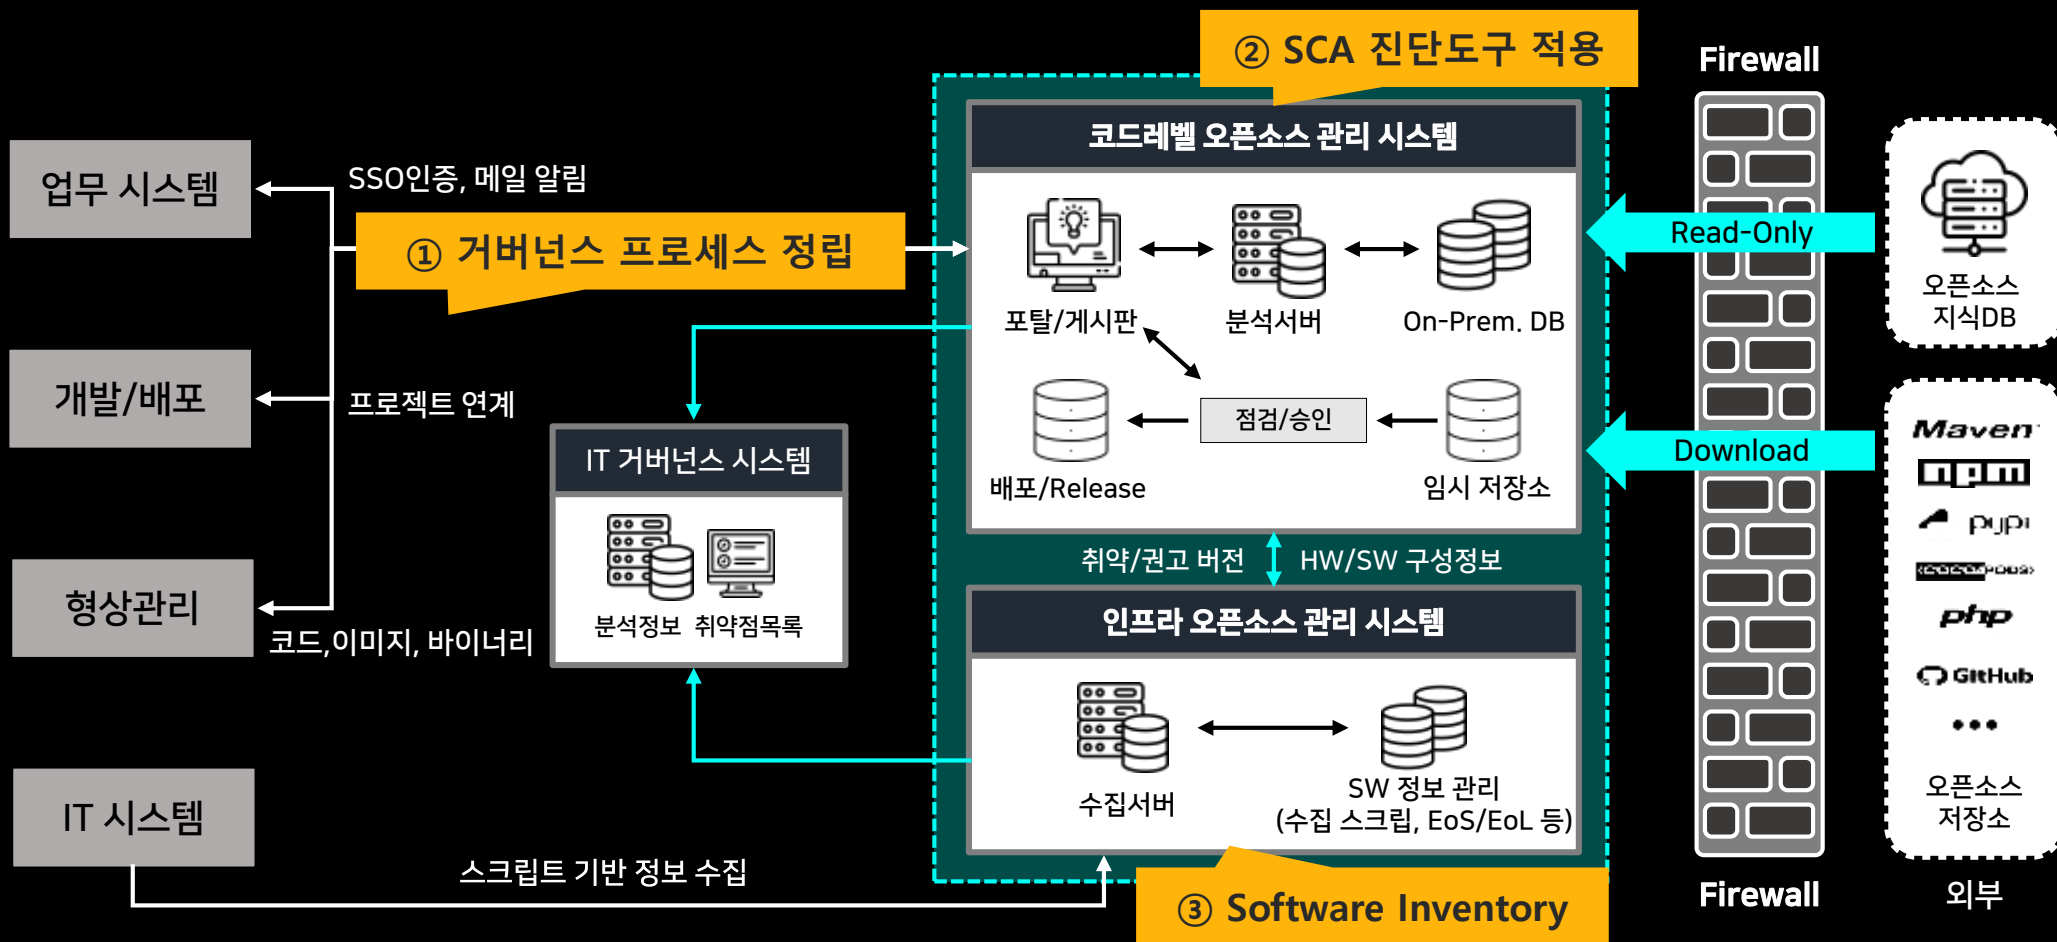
② SCA 진단도구 적용

Firewall

업무 시스템

SSO인증, 메일 알림

① 거버넌스 프로세스 정립

코드레벨 오픈소스 관리 시스템

포탈/게시판

분석서버

On-Prem. DB

Read-Only

오픈소스 지식DB

개발/배포

프로젝트 연계

IT 거버넌스 시스템

분석정보 취약점목록

점검/승인

배포/Release

임시 저장소

Download

Maven

npm

pypi

php

GitHub

•••

오픈소스 저장소

형상관리

코드,이미지, 바이너리

취약/권고 버전

HW/SW 구성정보

인프라 오픈소스 관리 시스템

수집서버

SW 정보 관리 (수집 스크립, EoS/EoL 등)

IT 시스템

스크립트 기반 정보 수집

③ Software Inventory

Firewall

외부